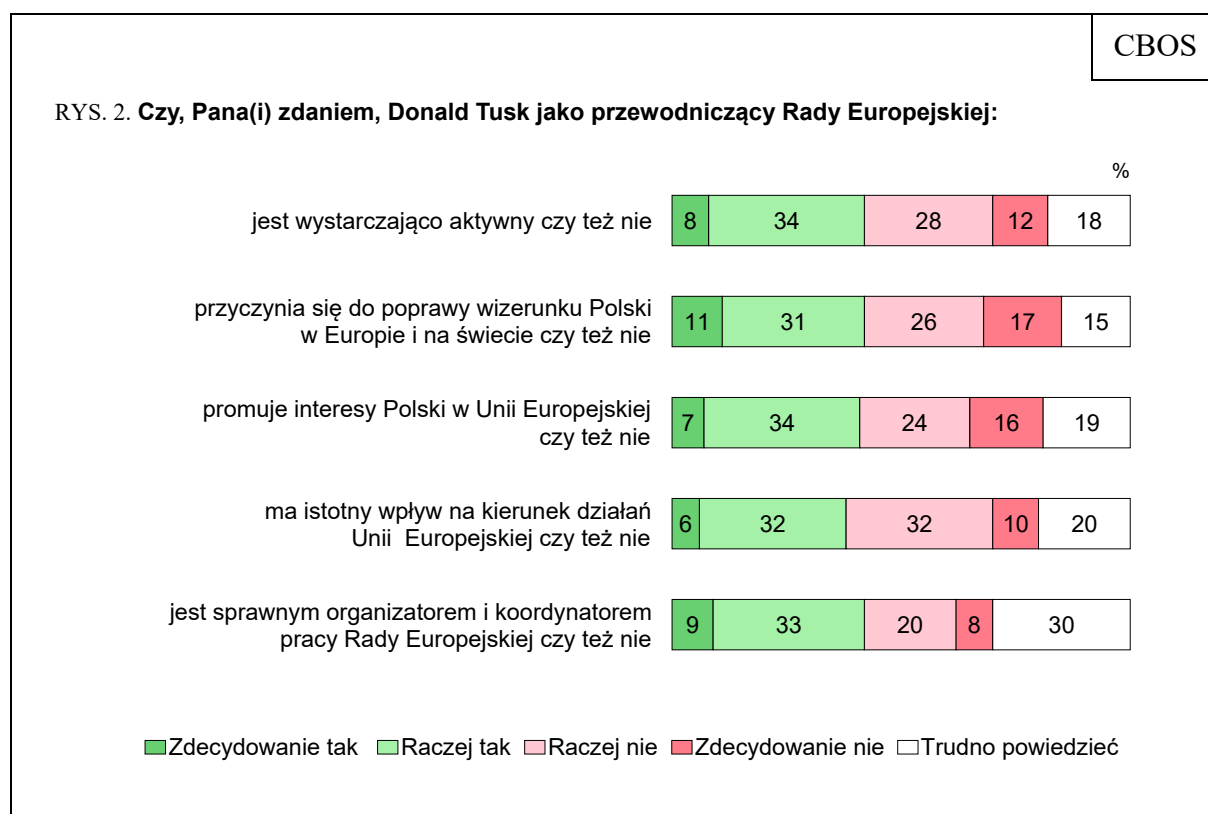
CBOS

RYS. 2. **Czy, Pana(i) zdaniem, Donald Tusk jako przewodniczący Rady Europejskiej:**

%

| | Zdecydowanie tak | Raczej tak | Raczej nie | Zdecydowanie nie | Trudno powiedzieć |
|---|---|---|---|---|---|
| jest wystarczająco aktywny czy też nie | 8 | 34 | 28 | 12 | 18 |
| przyczynia się do poprawy wizerunku Polski w Europie i na świecie czy też nie | 11 | 31 | 26 | 17 | 15 |
| promuje interesy Polski w Unii Europejskiej czy też nie | 7 | 34 | 24 | 16 | 19 |
| ma istotny wpływ na kierunek działań Unii Europejskiej czy też nie | 6 | 32 | 32 | 10 | 20 |
| jest sprawnym organizatorem i koordynatorem pracy Rady Europejskiej czy też nie | 9 | 33 | 20 | 8 | 30 |

Zdecydowanie tak Raczej tak Raczej nie Zdecydowanie nie Trudno powiedzieć